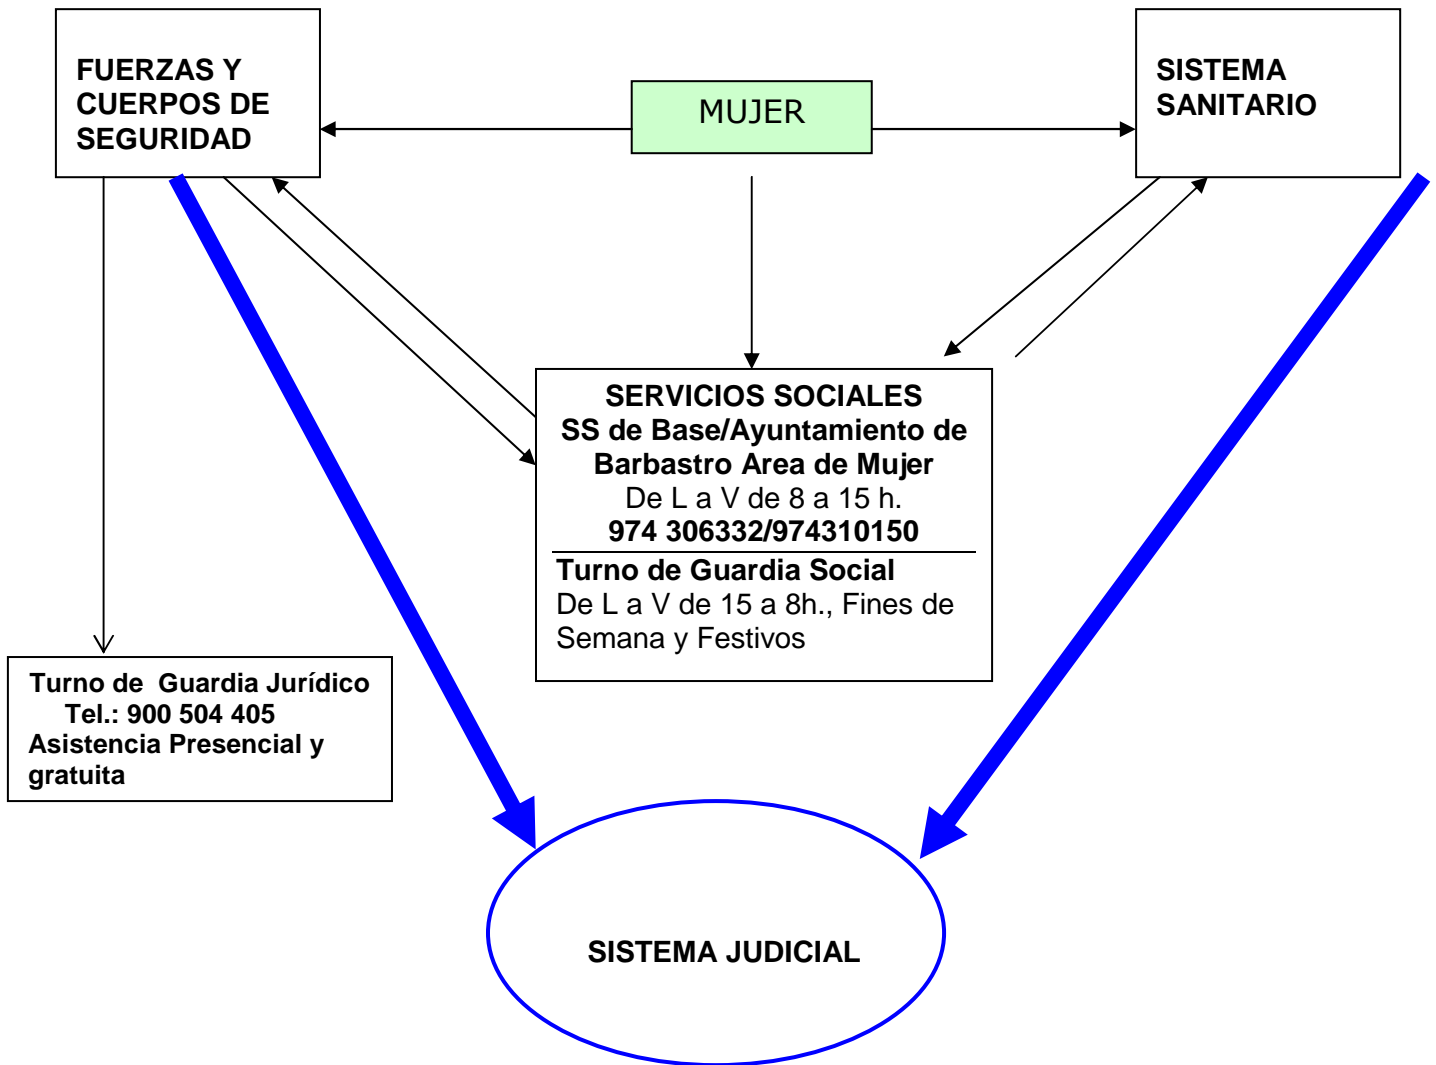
FUERZAS Y CUERPOS DE SEGURIDAD

MUJER

SISTEMA SANITARIO

SERVICIOS SOCIALES
SS de Base/Ayuntamiento de Barbastro Area de Mujer
De L a V de 8 a 15 h.
974 306332/974310150

Turno de Guardia Social
De L a V de 15 a 8h., Fines de Semana y Festivos

Turno de Guardia Jurídico
Tel.: 900 504 405
Asistencia Presencial y gratuita

SISTEMA JUDICIAL